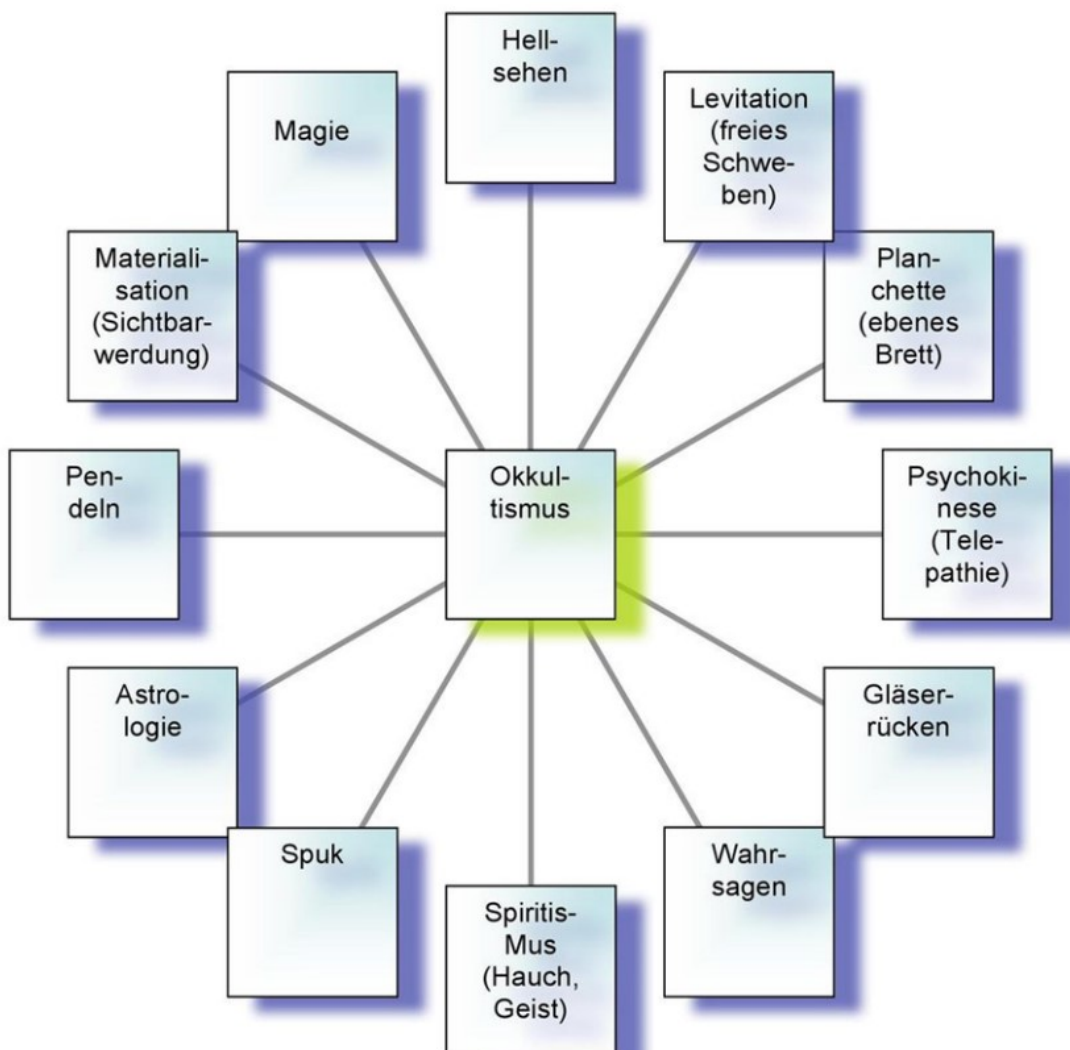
Hellsehen

Magie

Levitation (freies Schweben)

Materialisation (Sichtbarwerdung)

Planchette (ebenes Brett)

Pendeln

Okkultismus

Psychokinese (Telepathie)

Astrologie

Gläserrücken

Spuk

Wahrsagen

Spiritis-Mus (Hauch, Geist)